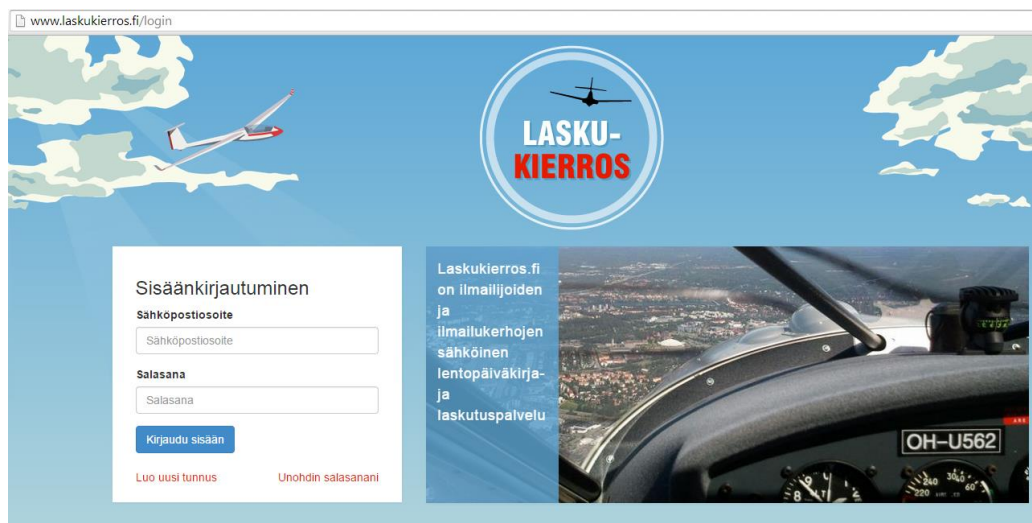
www.laskukierros.fi/login

LASKU-
KIERROS

Sisäänkirjautuminen

Sähköpostiosoite

Sähköpostiosoite

Salasana

Salasana

Kirjaudu sisään

Luo uusi tunnus

Unohdin salasanani

Laskukierros.fi on ilmailijoiden ja ilmailukerhojen sähköinen lentopäiväkirja- ja laskutuspalvelu

OH-U562